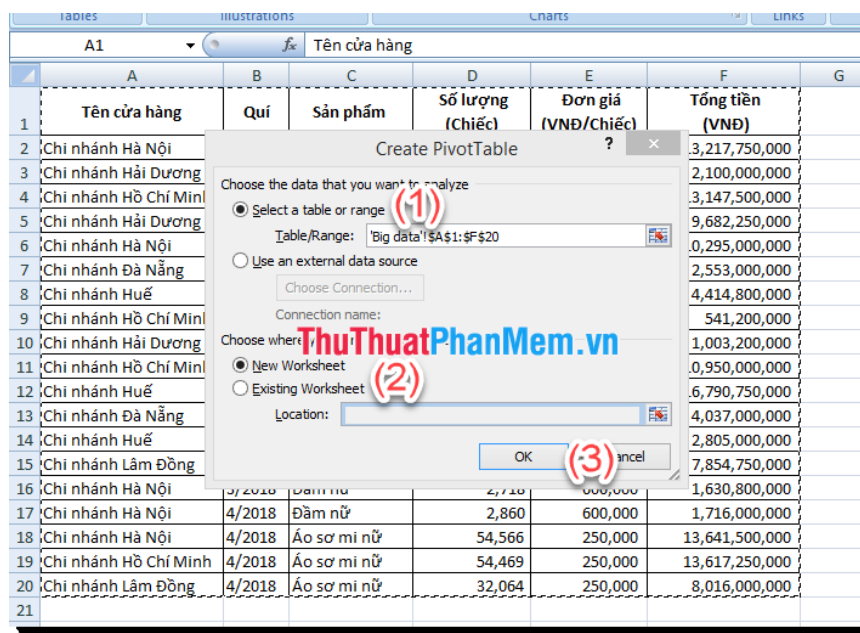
Tables Illustrations Charts Links

A1 $f_x$ Tên cửa hàng

| | A | B | C | D | E | F | G |
|---|---|---|---|---|---|---|---|
| 1 | Tên cửa hàng | Quí | Sản phẩm | Số lượng (Chiếc) | Đơn giá (VNĐ/Chiếc) | Tổng tiền (VNĐ) | |
| 2 | Chi nhánh Hà Nội | | | | | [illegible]3,217,750,000 | |
| 3 | Chi nhánh Hải Dương | | | | | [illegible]2,100,000,000 | |
| 4 | Chi nhánh Hồ Chí Minh | | | | | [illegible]3,147,500,000 | |
| 5 | Chi nhánh Hải Dương | | | | | 9,682,250,000 | |
| 6 | Chi nhánh Hà Nội | | | | | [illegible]0,295,000,000 | |
| 7 | Chi nhánh Đà Nẵng | | | | | 2,553,000,000 | |
| 8 | Chi nhánh Huế | | | | | 4,414,800,000 | |
| 9 | Chi nhánh Hồ Chí Minh | | | | | 541,200,000 | |
| 10 | Chi nhánh Hải Dương | | | | | 1,003,200,000 | |
| 11 | Chi nhánh Hồ Chí Minh | | | | | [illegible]0,950,000,000 | |
| 12 | Chi nhánh Huế | | | | | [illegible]6,790,750,000 | |
| 13 | Chi nhánh Đà Nẵng | | | | | 4,037,000,000 | |
| 14 | Chi nhánh Huế | | | | | 2,805,000,000 | |
| 15 | Chi nhánh Lâm Đồng | | | | | 7,854,750,000 | |
| 16 | Chi nhánh Hà Nội | 3/2018 | Đầm nữ | 2,718 | 600,000 | 1,630,800,000 | |
| 17 | Chi nhánh Hà Nội | 4/2018 | Đầm nữ | 2,860 | 600,000 | 1,716,000,000 | |
| 18 | Chi nhánh Hà Nội | 4/2018 | Áo sơ mi nữ | 54,566 | 250,000 | 13,641,500,000 | |
| 19 | Chi nhánh Hồ Chí Minh | 4/2018 | Áo sơ mi nữ | 54,469 | 250,000 | 13,617,250,000 | |
| 20 | Chi nhánh Lâm Đồng | 4/2018 | Áo sơ mi nữ | 32,064 | 250,000 | 8,016,000,000 | |
| 21 | | | | | | | |

Create PivotTable ? ×

Choose the data that you want to analyze
Select a table or range (1)
Table/Range: 'Big data'!$A$1:$F$20
Use an external data source
Choose Connection...
Connection name:
Choose where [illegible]
New Worksheet
Existing Worksheet (2)
Location:
OK (3) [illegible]ancel

ThuThuatPhanMem.vn